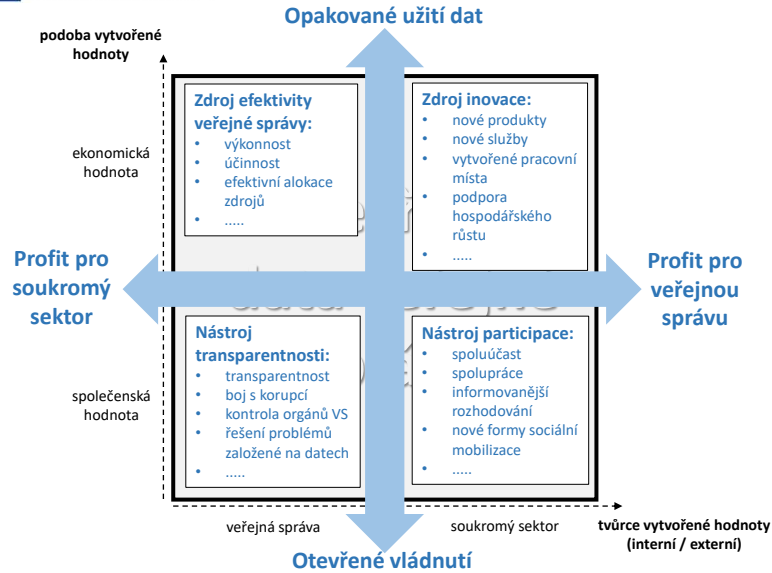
Opakované užití dat

podoba vytvořené hodnoty

ekonomická hodnota

společenská hodnota

Zdroj efektivity veřejné správy:
- výkonnost
- účinnost
- efektivní alokace zdrojů
- .....

Zdroj inovace:
- nové produkty
- nové služby
- vytvořené pracovní místa
- podpora hospodářského růstu
- .....

Profit pro soukromý sektor

Profit pro veřejnou správu

Nástroj transparentnosti:
- transparentnost
- boj s korupcí
- kontrola orgánů VS
- řešení problémů založené na datech
- .....

Nástroj participace:
- spoluúčast
- spolupráce
- informovanější rozhodování
- nové formy sociální mobilizace
- .....

veřejná správa

soukromý sektor

tvůrce vytvořené hodnoty (interní / externí)

Otevřené vládnutí